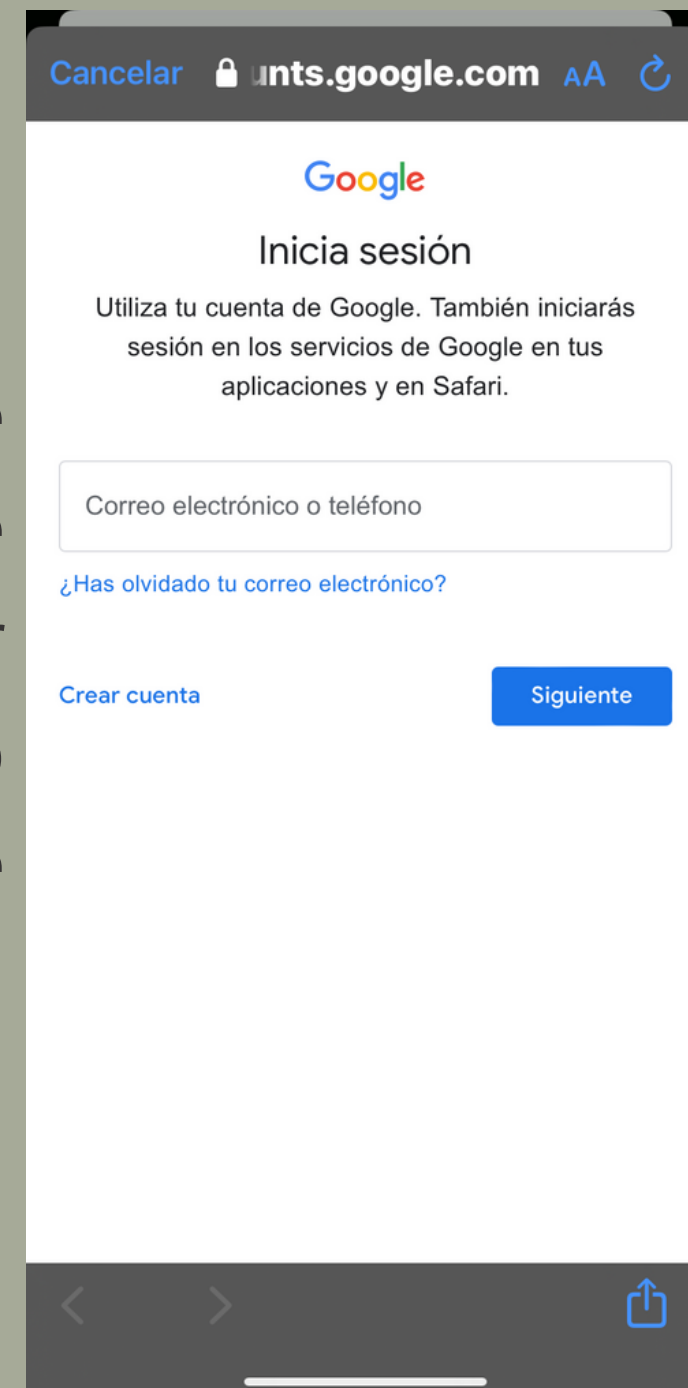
Cancelar unts.google.com AA

Google

Inicia sesión

Utiliza tu cuenta de Google. También iniciarás sesión en los servicios de Google en tus aplicaciones y en Safari.

Correo electrónico o teléfono

¿Has olvidado tu correo electrónico?

Crear cuenta

Siguiente